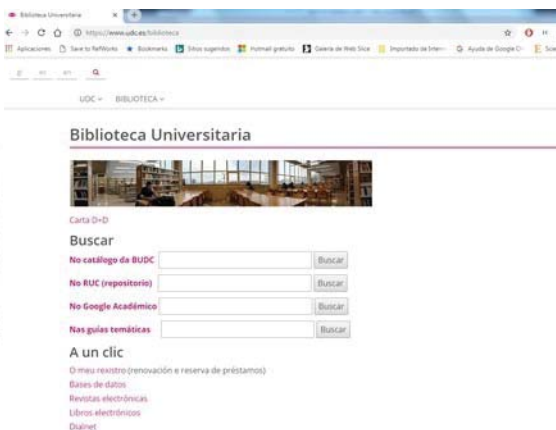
Biblioteca Universitaria
https://www.udc.es/biblioteca
Aplicaciones Save to RefWorks Bookmarks Sitios sugeridos Hotmail gratuito Galería de Web Slice Importado de Intern Ayuda de Google C

UDC BIBLIOTECA

Biblioteca Universitaria

Carta D+D

Buscar

No catálogo da BUDC Buscar

No RUC (repositorio) Buscar

No Google Académico Buscar

Nas guías temáticas Buscar

A un clic

O meu rexistro (renovación e reserva de préstamos)
Bases de datos
Revistas electrónicas
Libros electrónicos
Dialnet